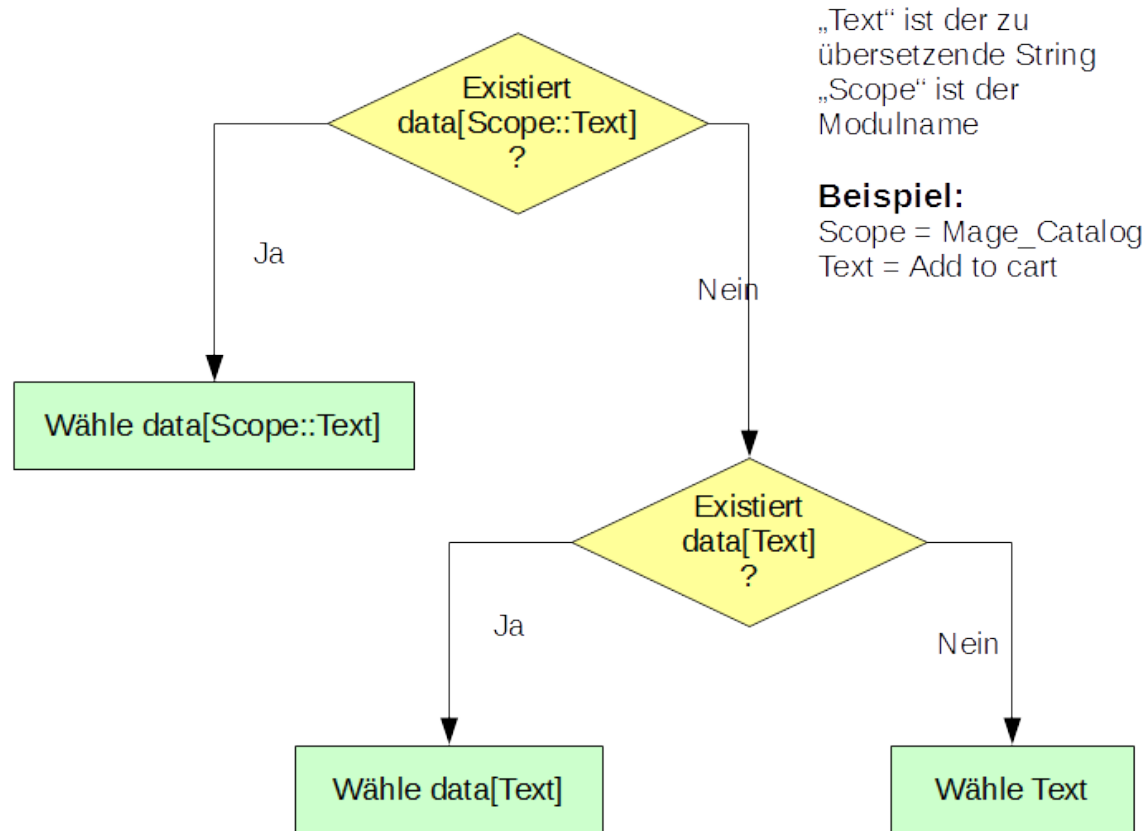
„Text“ ist der zu übersetzende String
„Scope“ ist der Modulname

**Beispiel:**
Scope = Mage_Catalog
Text = Add to cart

Existiert data[Scope::Text] ?

Ja

Nein

Wähle data[Scope::Text]

Existiert data[Text] ?

Ja

Nein

Wähle data[Text]

Wähle Text